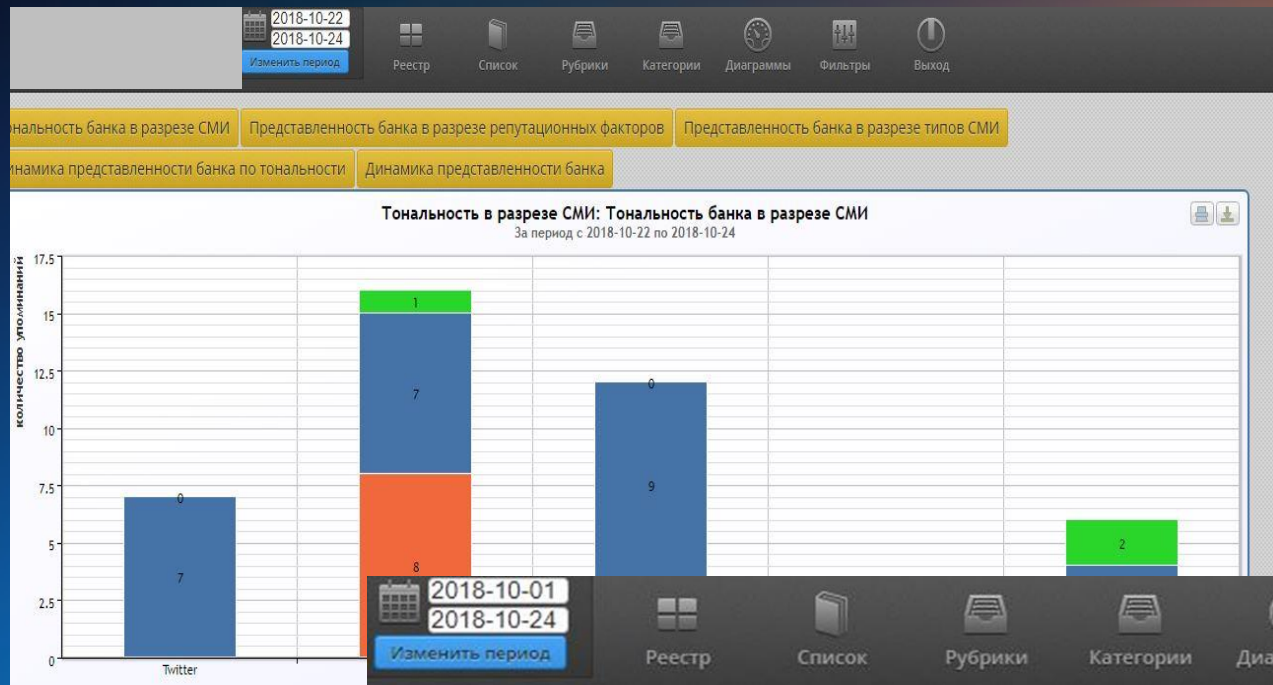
2018-10-22
2018-10-24
Изменить период
Реестр
Список
Рубрики
Категории
Диаграммы
Фильтры
Выход

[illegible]ональность банка в разрезе СМИ
Представленность банка в разрезе репутационных факторов
Представленность банка в разрезе типов СМИ
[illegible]инамика представленности банка по тональности
Динамика представленности банка

Тональность в разрезе СМИ: Тональность банка в разрезе СМИ
За период с 2018-10-22 по 2018-10-24

количество упоминаний

17.5
15
12.5
10
7.5
5
2.5
0

0
7
1
7
8
0
9
2

Twitter

2018-10-01
2018-10-24
Изменить период
Реестр
Список
Рубрики
Категории
Диа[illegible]